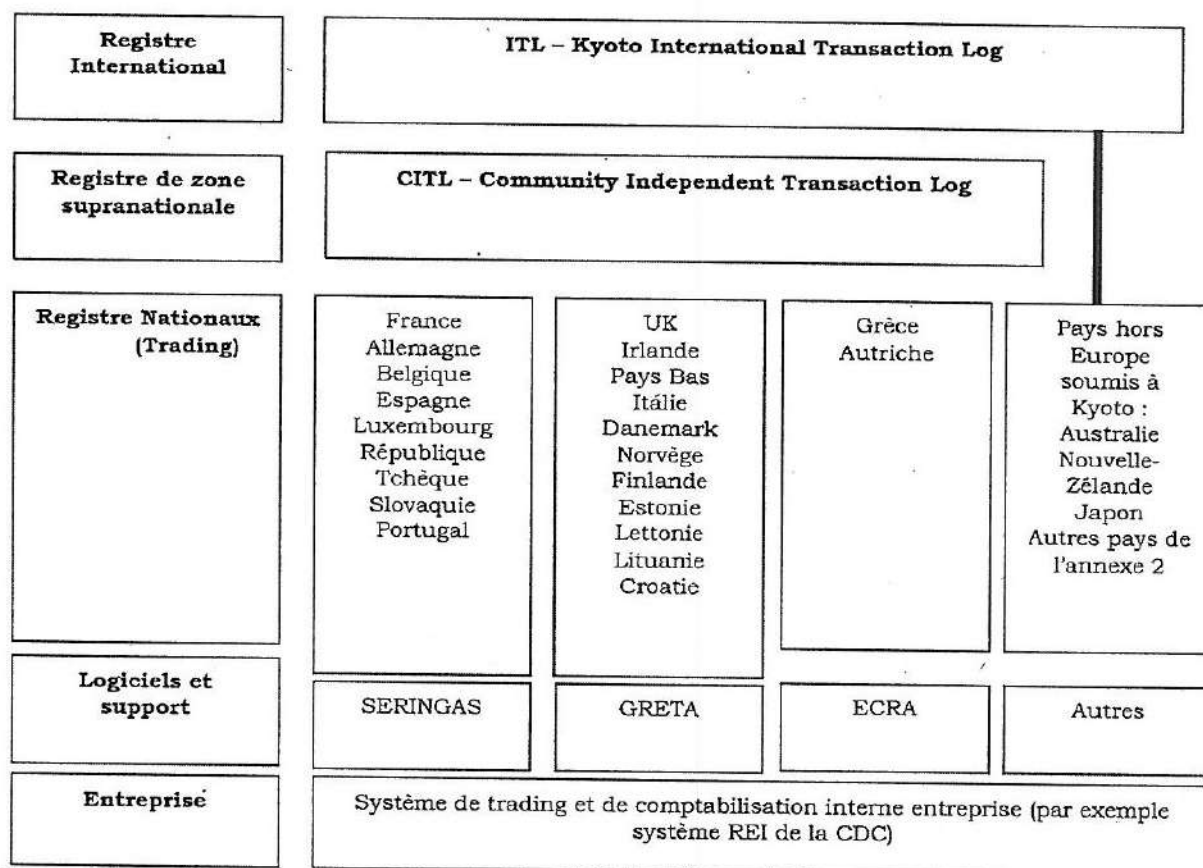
Registre International

ITL – Kyoto International Transaction Log

Registre de zone supranationale

CITL – Community Independent Transaction Log

Registre Nationaux (Trading)

France
Allemagne
Belgique
Espagne
Luxembourg
République Tchèque
Slovaquie
Portugal

UK
Irlande
Pays Bas
Itálie
Danemark
Norvège
Finlande
Estonie
Lettonie
Lituanie
Croatie

Grèce
Autriche

Pays hors Europe soumis à Kyoto :
Australie
Nouvelle-Zélande
Japon
Autres pays de l'annexe 2

Logiciels et support

SERINGAS

GRETA

ECRA

Autres

Entreprise

Système de trading et de comptabilisation interne entreprise (par exemple système REI de la CDC)